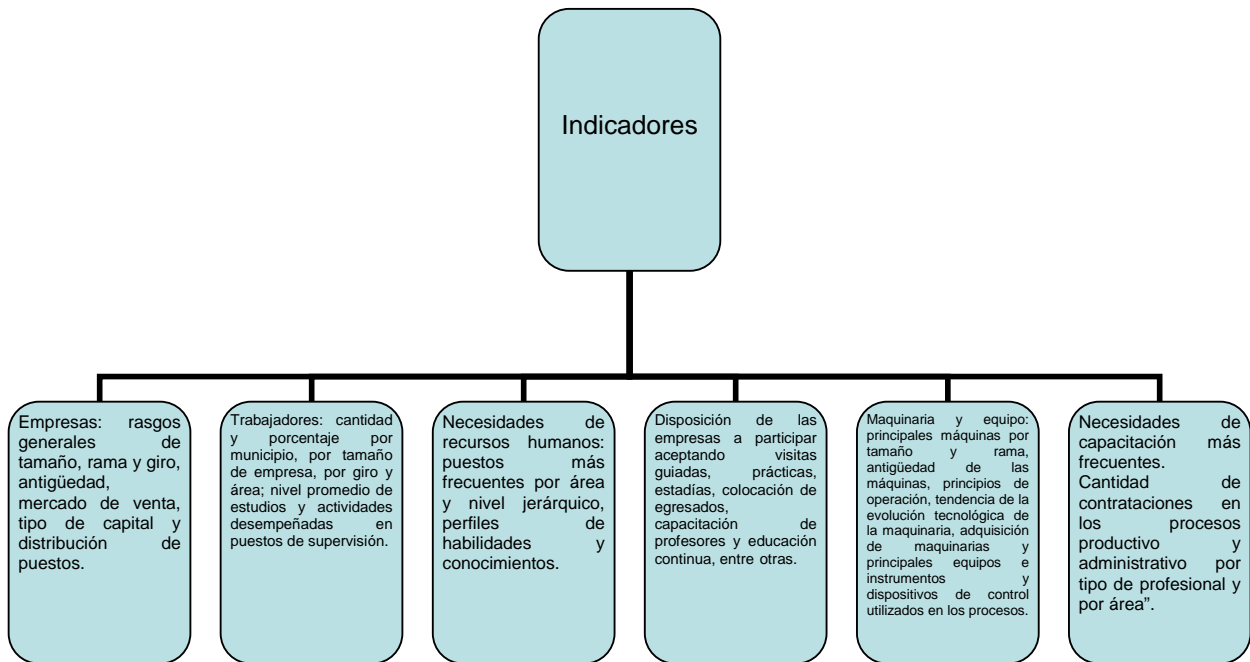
Indicadores

Empresas: rasgos generales de tamaño, rama y giro, antigüedad, mercado de venta, tipo de capital y distribución de puestos.

Trabajadores: cantidad y porcentaje por municipio, por tamaño de empresa, por giro y área; nivel promedio de estudios y actividades desempeñadas en puestos de supervisión.

Necesidades de recursos humanos: puestos más frecuentes por área y nivel jerárquico, perfiles de habilidades y conocimientos.

Disposición de las empresas a participar aceptando visitas guiadas, prácticas, estadías, colocación de egresados, capacitación de profesores y educación continua, entre otras.

Maquinaria y equipo: principales máquinas por tamaño y rama, antigüedad de las máquinas, principios de operación, tendencia de la evolución tecnológica de la maquinaria, adquisición de maquinarias y principales equipos e instrumentos y dispositivos de control utilizados en los procesos.

Necesidades de capacitación más frecuentes. Cantidad de contrataciones en los procesos productivo y administrativo por tipo de profesional y por área".